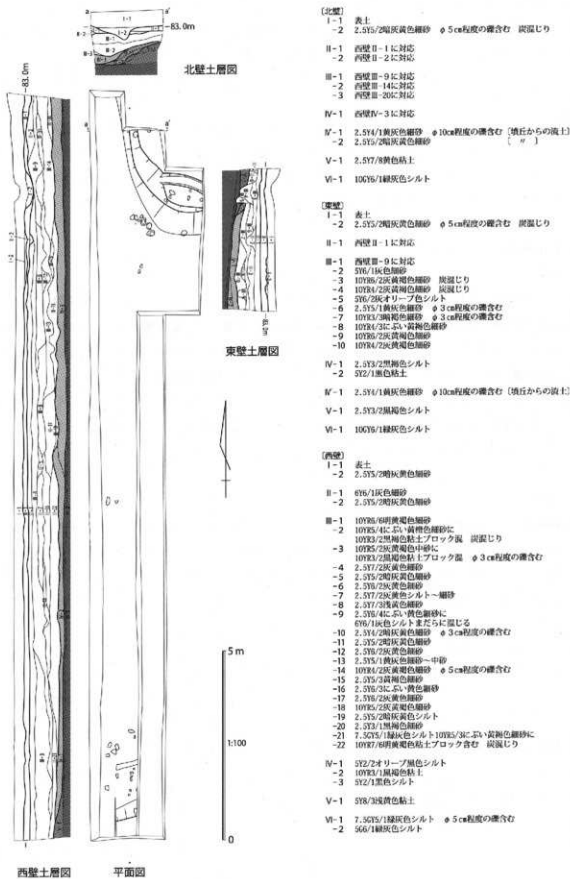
-83.0m

北壁土層図

-83.0m

東壁土層図

5m

1:100

0

西壁土層図　　平面図

［北壁］
Ⅰ-1　表土
-2　2.5Y5/2暗灰黄色細砂　φ5cm程度の礫含む　炭混じり

Ⅱ-1　西壁Ⅱ-1に対応
-2　西壁Ⅱ-2に対応

Ⅲ-1　西壁Ⅲ-9に対応
-2　西壁Ⅲ-14に対応
-3　西壁Ⅲ-20に対応

Ⅳ-1　西壁Ⅳ-3に対応

Ⅳ'-1　2.5Y4/1黄灰色細砂　φ10cm程度の礫含む［墳丘からの流土］
-2　2.5Y5/2暗灰黄色細砂　［　〃　］

Ⅴ-1　2.5Y7/8黄色粘土

Ⅵ-1　10GY6/1緑灰色シルト

［東壁］
Ⅰ-1　表土
-2　2.5Y5/2暗灰黄色細砂　φ5cm程度の礫含む　炭混じり

Ⅱ-1　西壁Ⅱ-1に対応

Ⅲ-1　西壁Ⅲ-9に対応
-2　5Y6/1灰色細砂
-3　10YR6/2灰黄褐色細砂　炭混じり
-4　10YR6/2灰黄褐色細砂　炭混じり
-5　5Y6/2灰オリーブ色シルト
-6　2.5Y5/1黄灰色細砂　φ3cm程度の礫含む
-7　10YR5/3暗褐色細砂　φ3cm程度の礫含む
-8　10YR4/3にぶい黄褐色細砂
-9　10YR6/2灰黄褐色細砂
-10　10YR4/2灰黄褐色細砂

Ⅳ-1　2.5Y3/2黒褐色シルト
-2　5Y2/1黒色粘土

Ⅳ'-1　2.5Y4/1黄灰色細砂　φ10cm程度の礫含む［墳丘からの流土］

Ⅴ-1　2.5Y3/2黒褐色シルト

Ⅵ-1　10GY6/1緑灰色シルト

［西壁］
Ⅰ-1　表土
-2　2.5Y5/2暗灰黄色細砂

Ⅱ-1　6Y6/1灰色細砂
-2　2.5Y5/2暗灰黄色細砂

Ⅲ-1　10YR6/6明黄褐色細砂
-2　10YR5/4にぶい黄褐色細砂に10YR3/2黒褐色粘土ブロック混　炭混じり
-3　10YR5/2灰黄褐色中砂に10YR3/2黒褐色粘土ブロック混　φ3cm程度の礫含む
-4　2.5Y7/2灰黄色細砂
-5　2.5Y5/2暗灰黄色細砂
-6　2.5Y6/2灰黄色細砂
-7　2.5Y7/2灰黄色シルト～細砂
-8　2.5Y7/3浅黄色細砂
-9　2.5Y6/4にぶい黄色細砂に6Y6/1灰色シルトまだらに混じる
-10　2.5Y4/2暗灰黄色細砂　φ3cm程度の礫含む
-11　2.5Y5/2暗灰黄色細砂
-12　2.5Y6/2灰黄色細砂
-13　2.5Y5/1黄灰色細砂～中砂
-14　10YR4/2灰黄褐色細砂　φ5cm程度の礫含む
-15　2.5Y5/3黄褐色細砂
-16　2.5Y6/3にぶい黄色細砂
-17　2.5Y6/2灰黄色細砂
-18　10YR5/2灰黄褐色細砂
-19　2.5Y5/2暗灰黄色シルト
-20　2.5Y3/1黒褐色細砂
-21　7.5GY5/1緑灰色シルト10YR5/3にぶい黄褐色細砂に
-22　10YR7/6明黄褐色粘土ブロック含む　炭混じり

Ⅳ-1　5Y2/2オリーブ黒色シルト
-2　10YR3/1黒褐色粘土
-3　5Y2/1黒色シルト

Ⅴ-1　5Y8/3淡黄色細砂

Ⅵ-1　7.5GY5/1緑灰色シルト　φ5cm程度の礫含む
-2　5G6/1緑灰色シルト